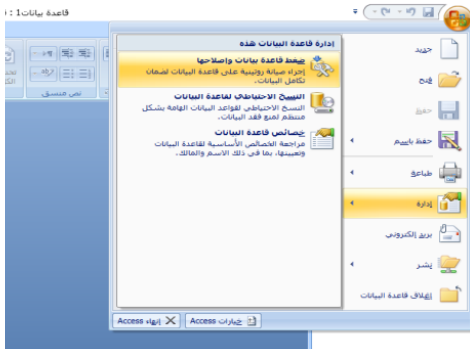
قاعدة بيانات1 :

إدارة قاعدة البيانات هذه

ضغط قاعدة بيانات وإصلاحها
إجراء صيانة روتينية على قاعدة البيانات لضمان تكامل البيانات.

النسخ الاحتياطي لقاعدة البيانات
النسخ الاحتياطي لقواعد البيانات الهامة بشكل منتظم لمنع فقد البيانات.

خصائص قاعدة البيانات
مراجعة الخصائص الأساسية لقاعدة البيانات وتعيينها، بما في ذلك الاسم والمالك.

جديد
فتح
حفظ
حفظ باسم
طباعة
إدارة
بريد إلكتروني
نشر
إغلاق قاعدة البيانات

خيارات Access
إنهاء Access

نص منسق